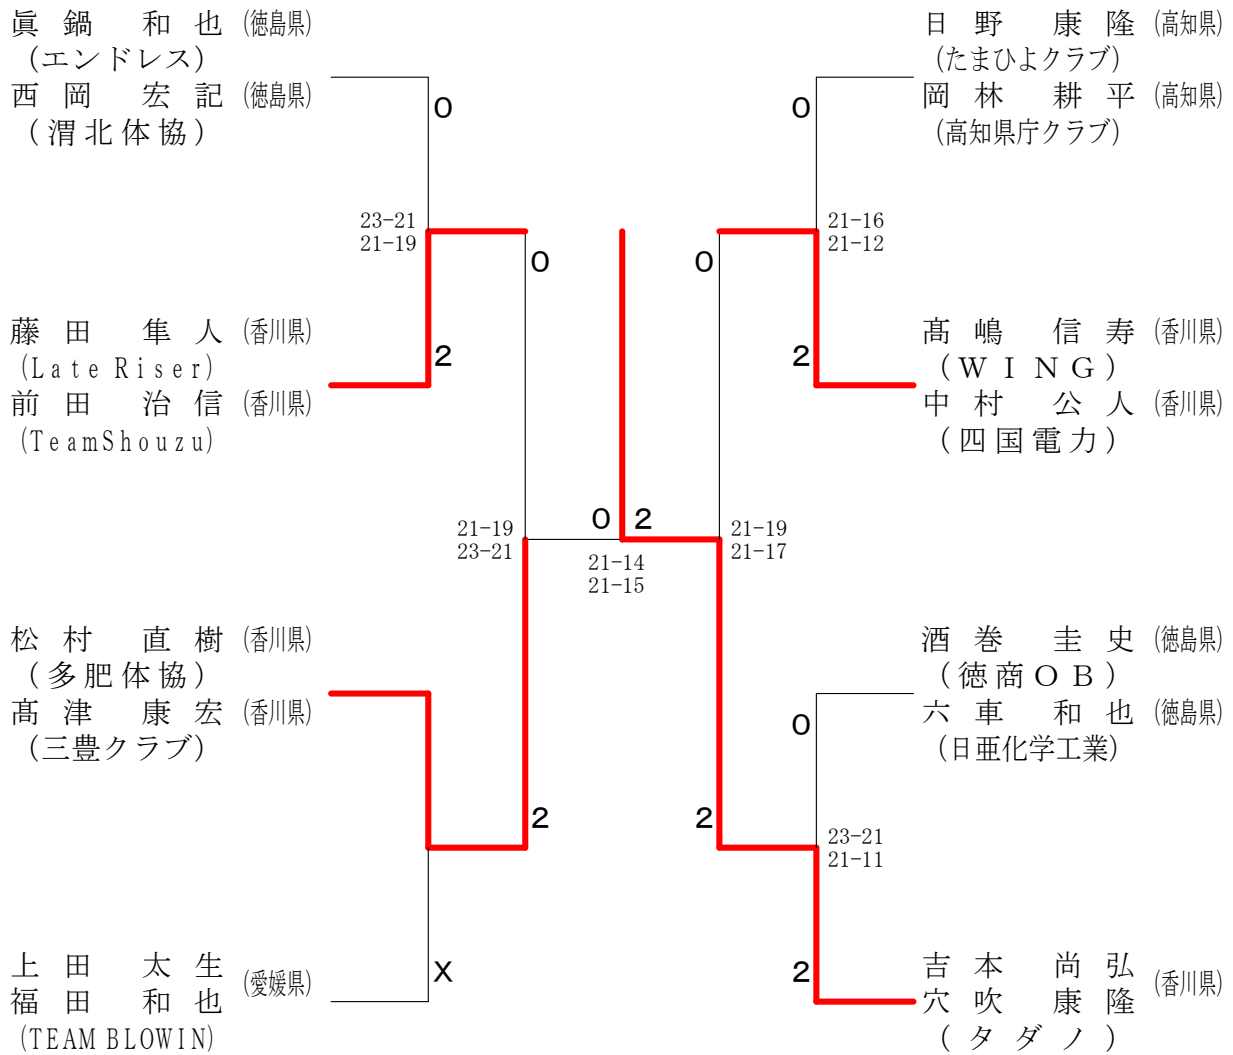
眞鍋　和也 (徳島県)
(エンドレス)
西岡　宏記 (徳島県)
(渭北体協)

0

23-21
21-19

0

藤田　隼人 (香川県)
(Late Riser)
前田　治信 (香川県)
(TeamShouzu)

2

21-19
23-21

0　2

21-14
21-15

松村　直樹 (香川県)
(多肥体協)
高津　康宏 (香川県)
(三豊クラブ)

2

上田　太生
福田　和也 (愛媛県)
(TEAM BLOWIN)

X

日野　康隆 (高知県)
(たまひよクラブ)
岡林　耕平 (高知県)
(高知県庁クラブ)

0

21-16
21-12

0

高嶋　信寿 (香川県)
(WING)
中村　公人 (香川県)
(四国電力)

2

21-19
21-17

酒巻　圭史 (徳島県)
(徳商OB)
六車　和也 (徳島県)
(日亜化学工業)

0

2

23-21
21-11

吉本　尚弘
穴吹　康隆 (香川県)
(タダノ)

2